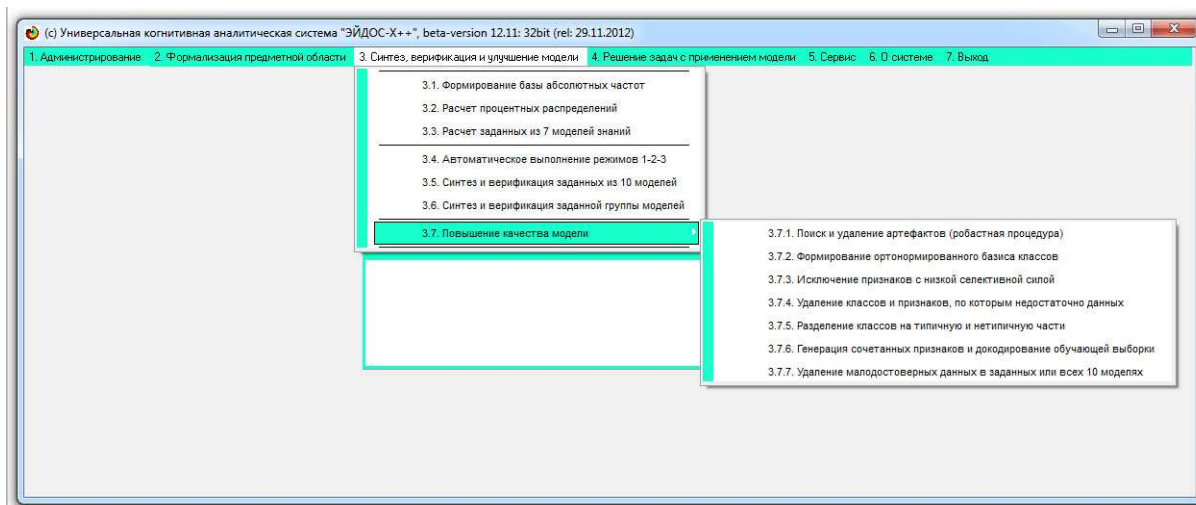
(c) Универсальная когнитивная аналитическая система "ЭЙДОС-X++", beta-version 12.11: 32bit (rel: 29.11.2012)

1. Администрирование 2. Формализация предметной области 3. Синтез, верификация и улучшение модели 4. Решение задач с применением модели 5. Сервис 6. О системе 7. Выход

3.1. Формирование базы абсолютных частот
3.2. Расчет процентных распределений
3.3. Расчет заданных из 7 моделей знаний
3.4. Автоматическое выполнение режимов 1-2-3
3.5. Синтез и верификация заданных из 10 моделей
3.6. Синтез и верификация заданной группы моделей
3.7. Повышение качества модели

3.7.1. Поиск и удаление артефактов (робастная процедура)
3.7.2. Формирование ортонормированного базиса классов
3.7.3. Исключение признаков с низкой селективной силой
3.7.4. Удаление классов и признаков, по которым недостаточно данных
3.7.5. Разделение классов на типичную и нетипичную части
3.7.6. Генерация сочетанных признаков и докодирование обучающей выборки
3.7.7. Удаление малодостоверных данных в заданных или всех 10 моделях